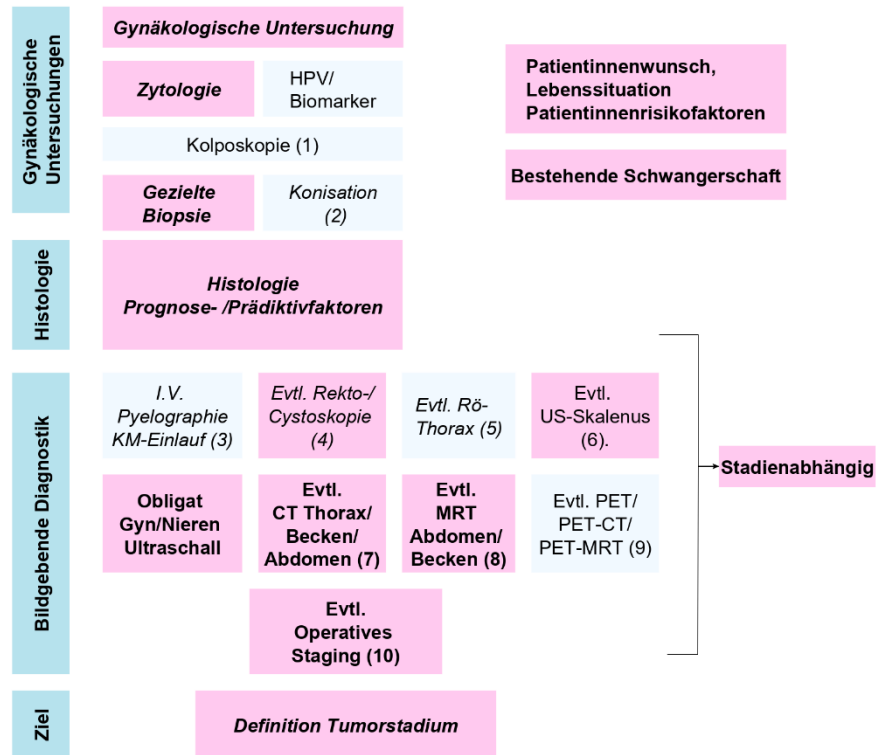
Gynäkologische Untersuchungen

Gynäkologische Untersuchung

Zytologie

HPV/ Biomarker

Kolposkopie (1)

Gezielte Biopsie

Konisation (2)

Patientinnenwunsch, Lebenssituation Patientinnenrisikofaktoren

Bestehende Schwangerschaft

Histologie

Histologie Prognose- /Prädiktivfaktoren

Bildgebende Diagnostik

I.V. Pyelographie KM-Einlauf (3)

Evtl. Rekto-/ Cystoskopie (4)

Evtl. Rö-Thorax (5)

Evtl. US-Skalenus (6).

Obligat Gyn/Nieren Ultraschall

Evtl. CT Thorax/ Becken/ Abdomen (7)

Evtl. MRT Abdomen/ Becken (8)

Evtl. PET/ PET-CT/ PET-MRT (9)

Evtl. Operatives Staging (10)

Stadienabhängig

Ziel

Definition Tumorstadium